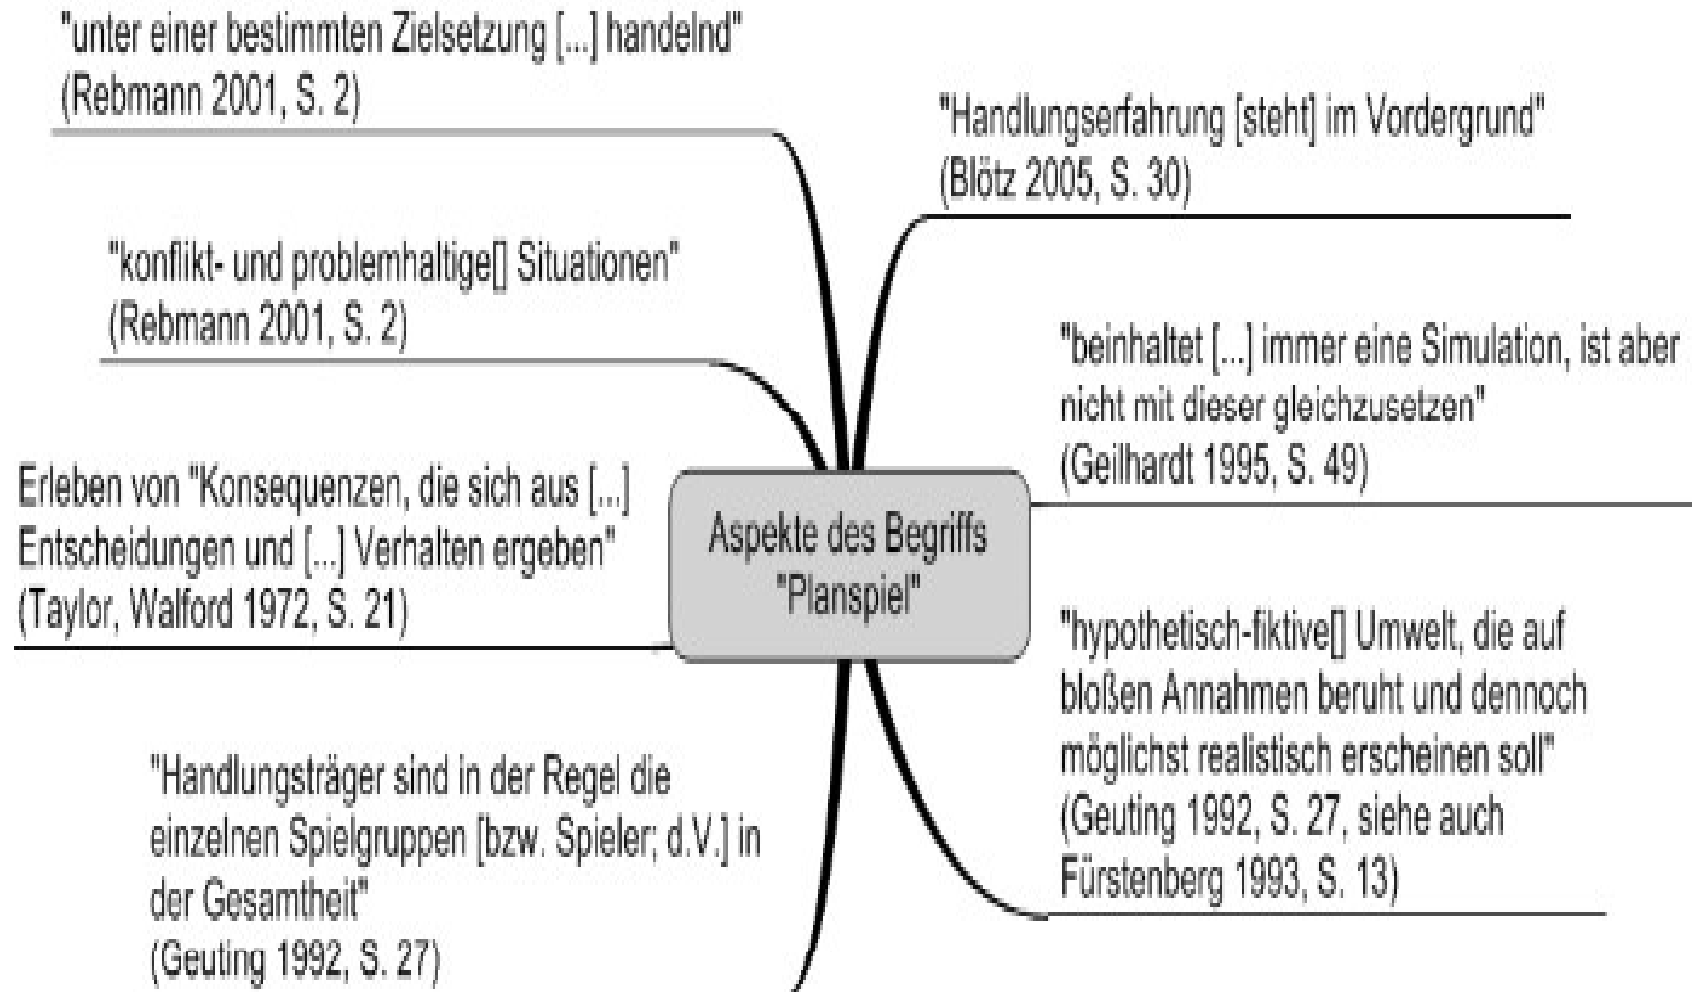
"unter einer bestimmten Zielsetzung [...] handelnd"
(Rebmann 2001, S. 2)

"Handlungserfahrung [steht] im Vordergrund"
(Blötz 2005, S. 30)

"konflikt- und problemhaltige[] Situationen"
(Rebmann 2001, S. 2)

"beinhaltet [...] immer eine Simulation, ist aber nicht mit dieser gleichzusetzen"
(Geilhardt 1995, S. 49)

Erleben von "Konsequenzen, die sich aus [...] Entscheidungen und [...] Verhalten ergeben"
(Taylor, Walford 1972, S. 21)

Aspekte des Begriffs "Planspiel"

"hypothetisch-fiktive[] Umwelt, die auf bloßen Annahmen beruht und dennoch möglichst realistisch erscheinen soll"
(Geuting 1992, S. 27, siehe auch Fürstenberg 1993, S. 13)

"Handlungsträger sind in der Regel die einzelnen Spielgruppen [bzw. Spieler; d.V.] in der Gesamtheit"
(Geuting 1992, S. 27)